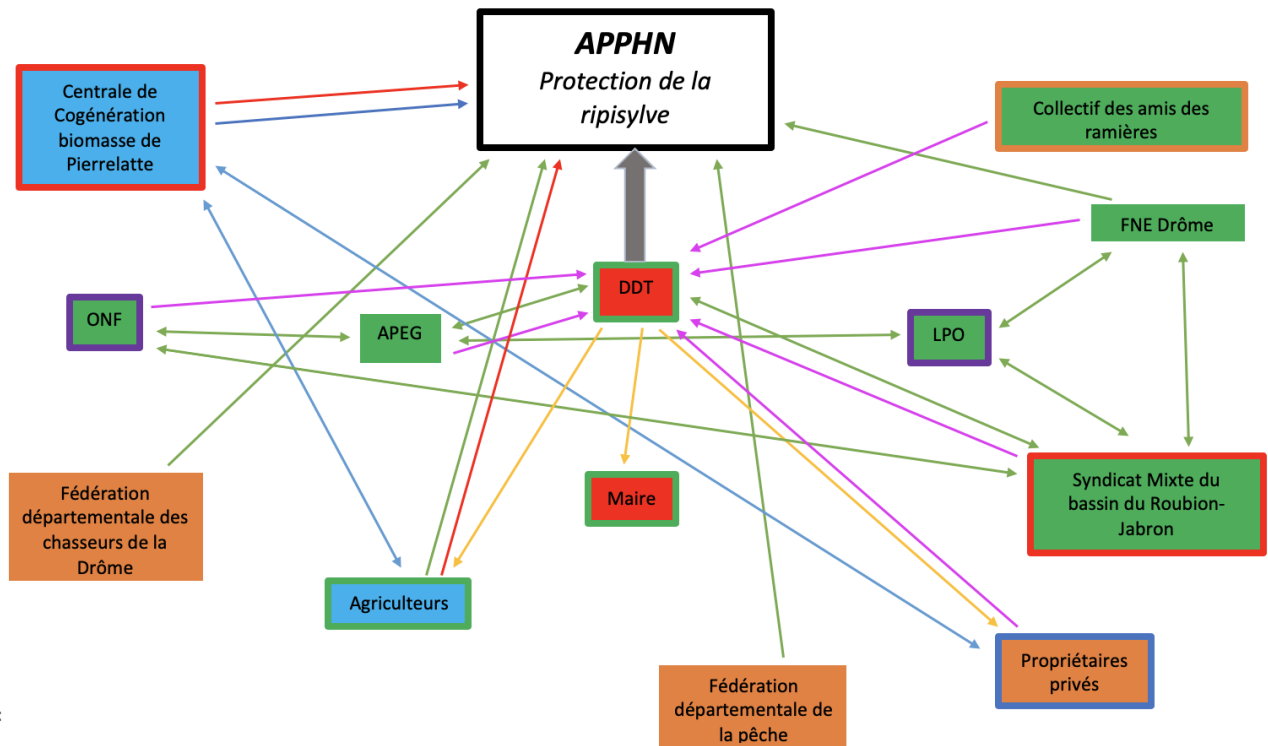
APPHN
Protection de la ripisylve

Centrale de Cogénération biomasse de Pierrelatte

Collectif des amis des ramières

FNE Drôme

ONF

APEG

DDT

LPO

Fédération départementale des chasseurs de la Drôme

Maire

Syndicat Mixte du bassin du Roubion-Jabron

Agriculteurs

Propriétaires privés

Fédération départementale de la pêche